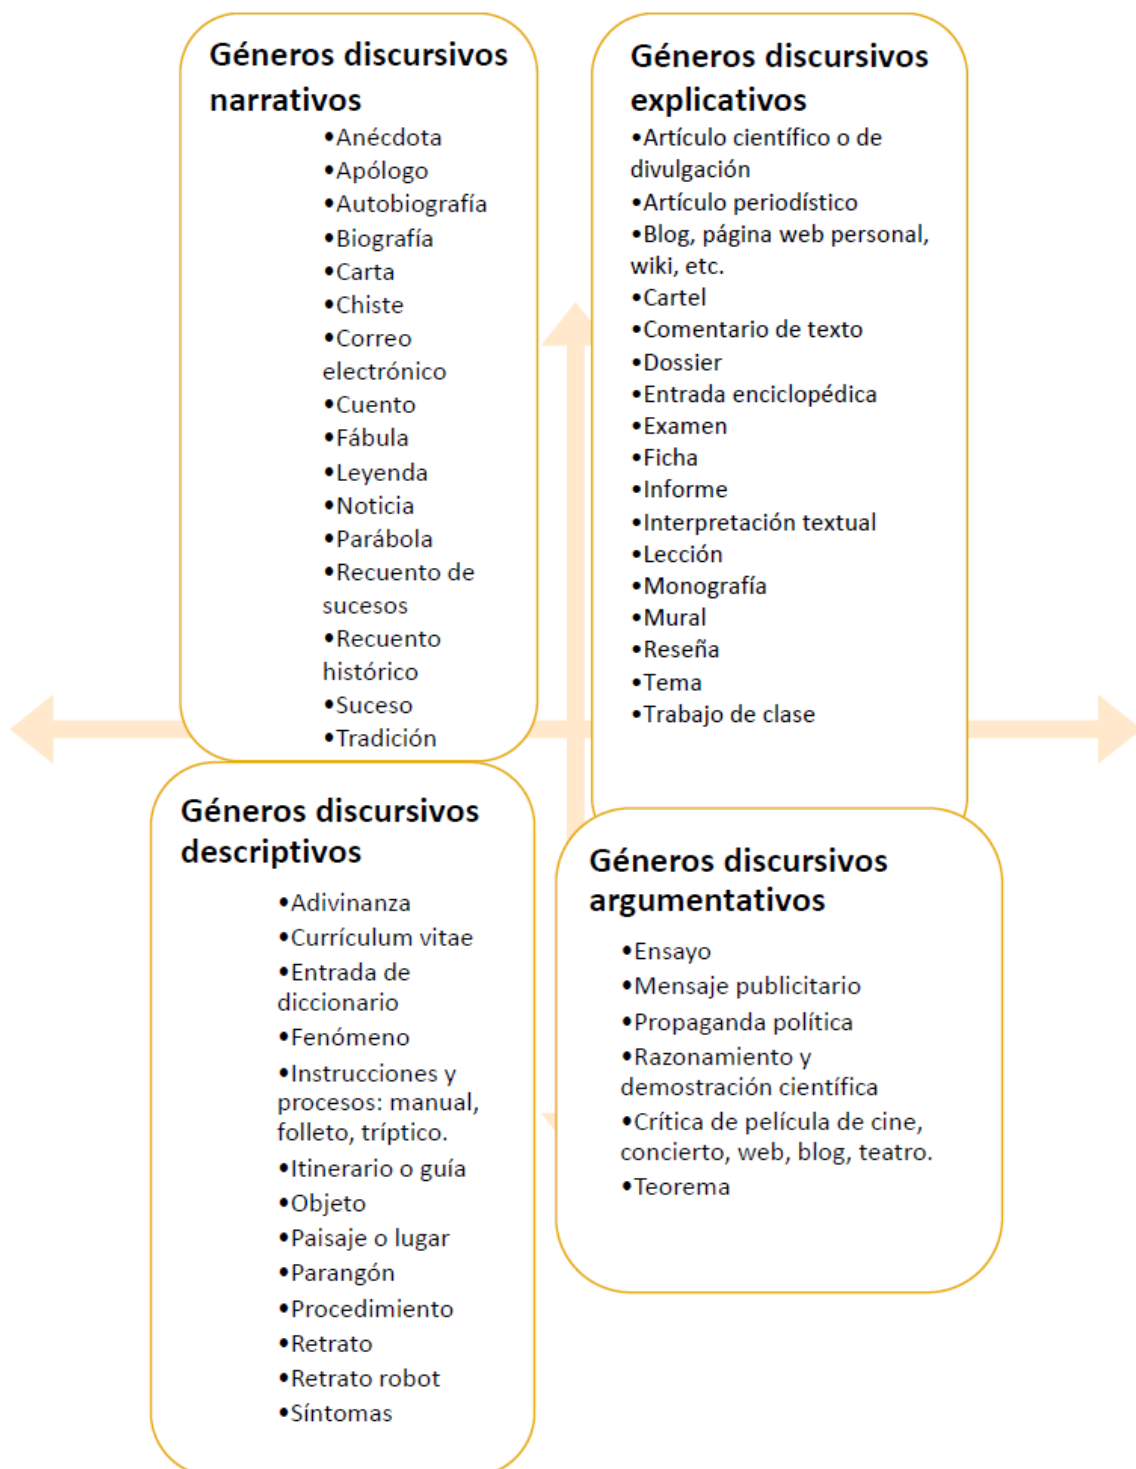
Géneros discursivos narrativos

•Anécdota
•Apólogo
•Autobiografía
•Biografía
•Carta
•Chiste
•Correo electrónico
•Cuento
•Fábula
•Leyenda
•Noticia
•Parábola
•Recuento de sucesos
•Recuento histórico
•Suceso
•Tradición

Géneros discursivos explicativos

•Artículo científico o de divulgación
•Artículo periodístico
•Blog, página web personal, wiki, etc.
•Cartel
•Comentario de texto
•Dossier
•Entrada enciclopédica
•Examen
•Ficha
•Informe
•Interpretación textual
•Lección
•Monografía
•Mural
•Reseña
•Tema
•Trabajo de clase

Géneros discursivos descriptivos

•Adivinanza
•Currículum vitae
•Entrada de diccionario
•Fenómeno
•Instrucciones y procesos: manual, folleto, tríptico.
•Itinerario o guía
•Objeto
•Paisaje o lugar
•Parangón
•Procedimiento
•Retrato
•Retrato robot
•Síntomas

Géneros discursivos argumentativos

•Ensayo
•Mensaje publicitario
•Propaganda política
•Razonamiento y demostración científica
•Crítica de película de cine, concierto, web, blog, teatro.
•Teorema